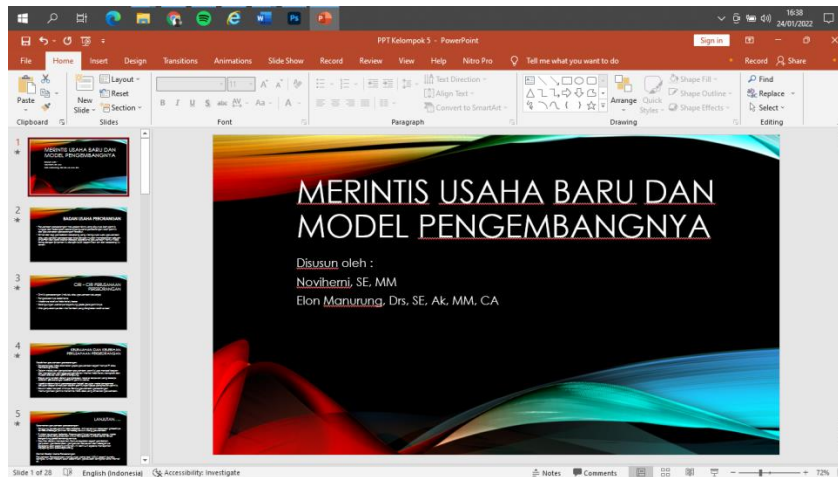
16:38
24/01/2022

PPT Kelompok 5 - PowerPoint
Sign in

File Home Insert Design Transitions Animations Slide Show Record Review View Help Nitro Pro Tell me what you want to do
Record Share

Paste
Clipboard
New Slide
Layout
Reset
Section
Slides
Font
Text Direction
Align Text
Convert to SmartArt
Paragraph
Arrange
Quick Styles
Shape Fill
Shape Outline
Shape Effects
Drawing
Find
Replace
Select
Editing

1
MERINTIS USAHA BARU DAN MODEL PENGEMBANGNYA
2
BADAN USAHA PERORANGAN
3
CIRI - CIRI PERUSAHAAN PERSEORANGAN
4
KELEBIHAN DAN KELEMAHAN PERUSAHAAN PERSEORANGAN
5
LANJUTAN

MERINTIS USAHA BARU DAN MODEL PENGEMBANGNYA

Disusun oleh :
Noviherni, SE, MM
Elon Manurung, Drs, SE, Ak, MM, CA

Slide 1 of 28
English (Indonesia)
Accessibility: Investigate
Notes
Comments
72%